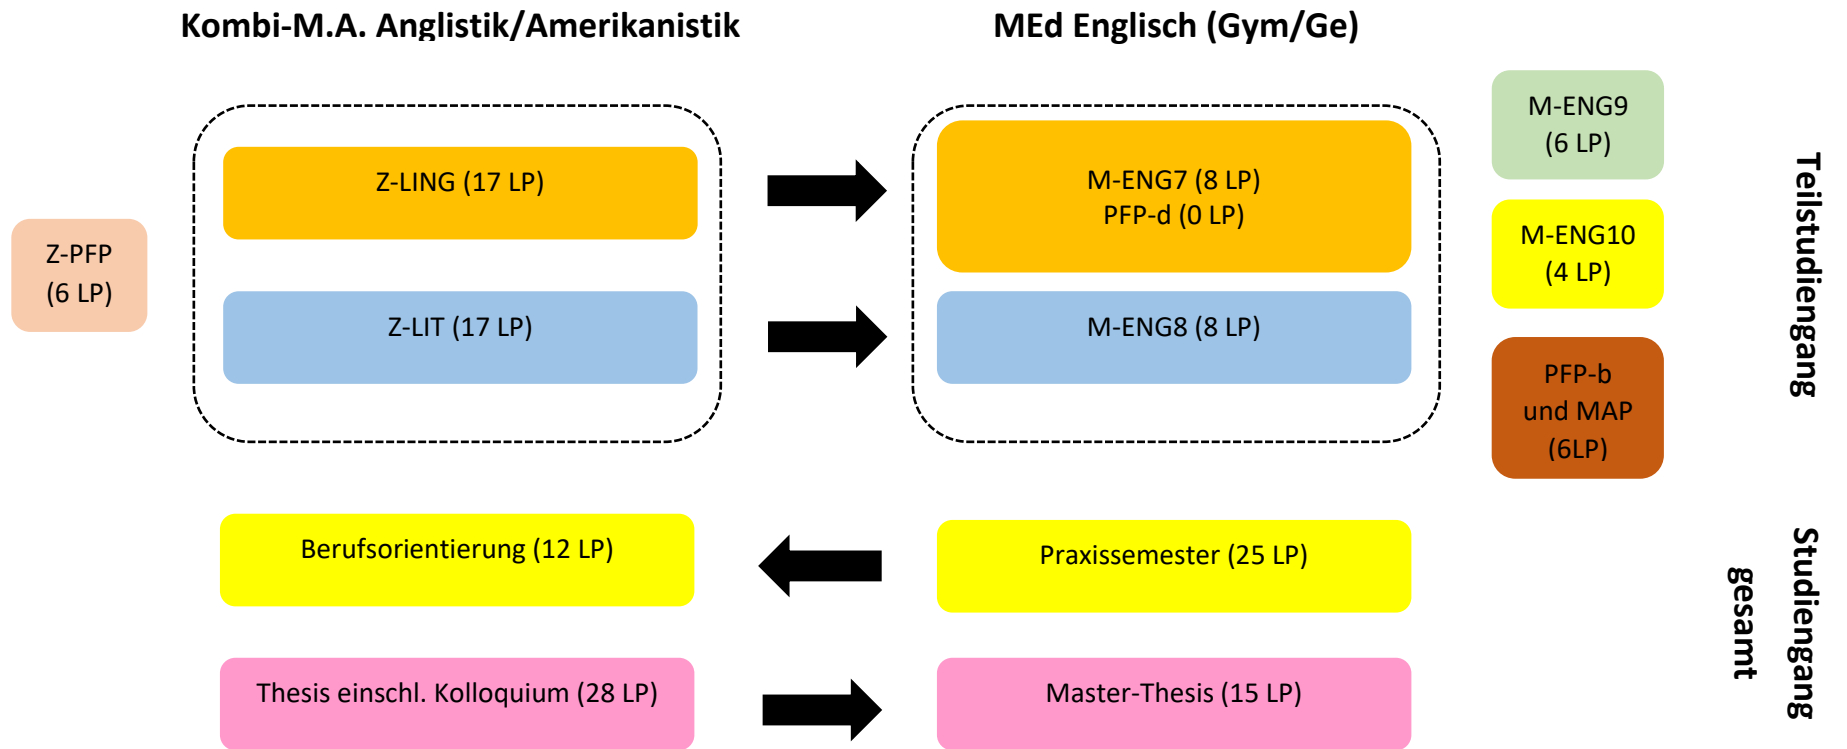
Kombi-M.A. Anglistik/Amerikanistik

MEd Englisch (Gym/Ge)

Z-PFP
(6 LP)

Z-LING (17 LP)

Z-LIT (17 LP)

M-ENG7 (8 LP)
PFP-d (0 LP)

M-ENG8 (8 LP)

M-ENG9
(6 LP)

M-ENG10
(4 LP)

PFP-b
und MAP
(6LP)

Teilstudiengang

Berufsorientierung (12 LP)

Praxissemester (25 LP)

Thesis einschl. Kolloquium (28 LP)

Master-Thesis (15 LP)

Studiengang
gesamt